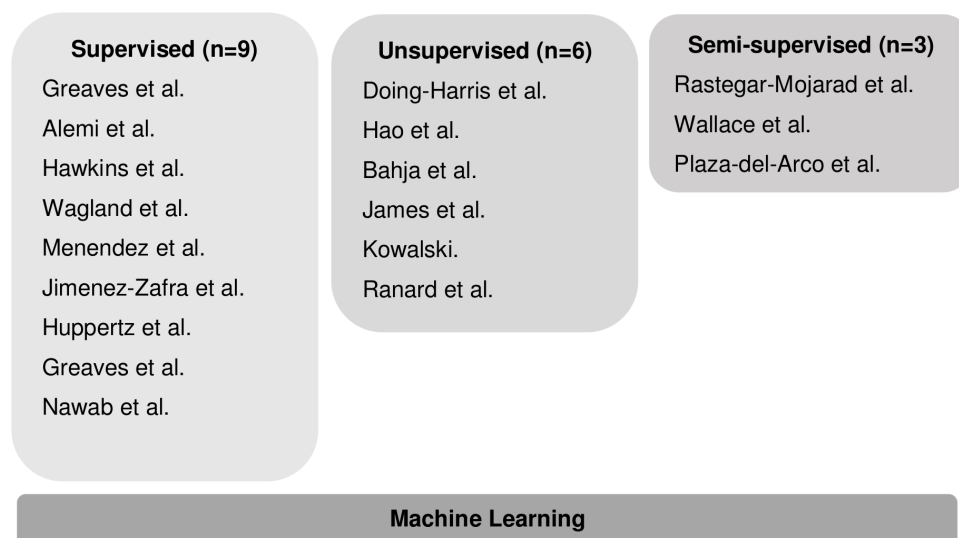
Supervised (n=9)
Greaves et al.
Alemi et al.
Hawkins et al.
Wagland et al.
Menendez et al.
Jimenez-Zafra et al.
Huppertz et al.
Greaves et al.
Nawab et al.

Unsupervised (n=6)
Doing-Harris et al.
Hao et al.
Bahja et al.
James et al.
Kowalski.
Ranard et al.

Semi-supervised (n=3)
Rastegar-Mojarad et al.
Wallace et al.
Plaza-del-Arco et al.

Machine Learning